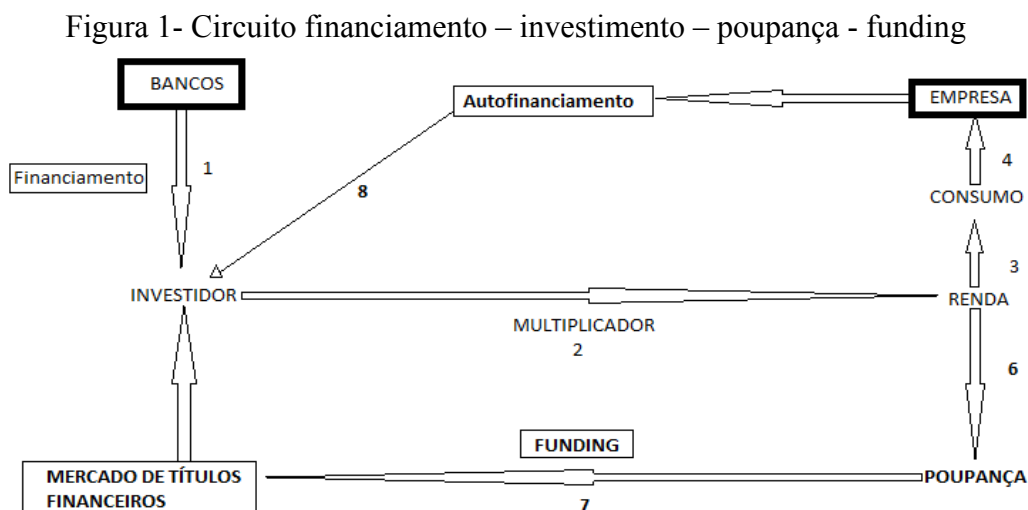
Figura 1- Circuito financiamento – investimento – poupança - funding

BANCOS

Autofinanciamento

EMPRESA

Financiamento

1

8

4

CONSUMO

3

INVESTIDOR

RENDA

MULTIPLICADOR

2

6

FUNDING

MERCADO DE TÍTULOS FINANCEIROS

POUPANÇA

7